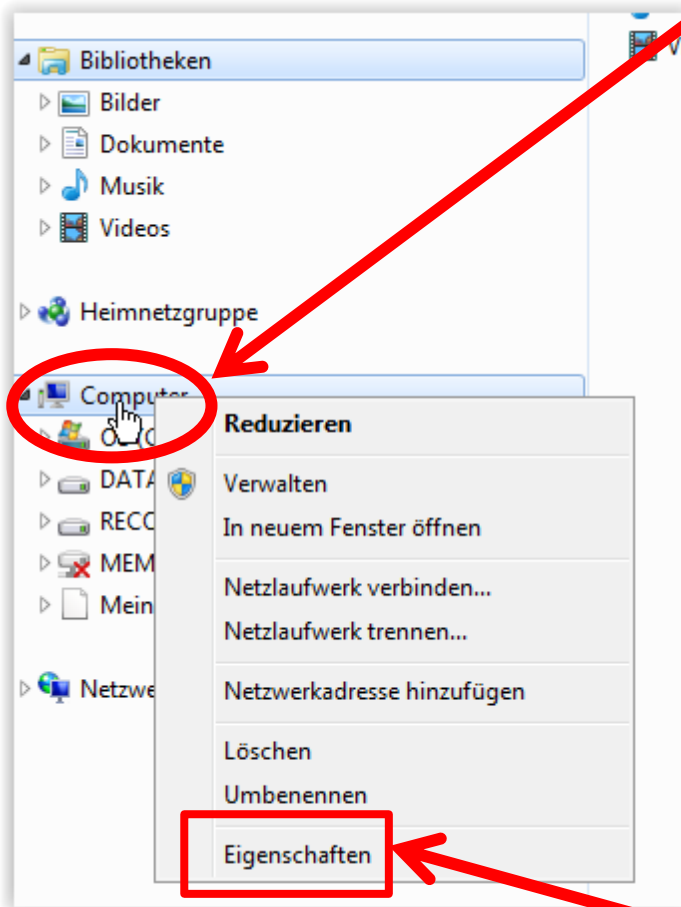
Bibliotheken
Bilder
Dokumente
Musik
Videos

Heimnetzgruppe

Computer
O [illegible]
DATA
RECO
MEM
Mein

Netzwe

Reduzieren
Verwalten
In neuem Fenster öffnen
Netzlaufwerk verbinden...
Netzlaufwerk trennen...
Netzwerkadresse hinzufügen
Löschen
Umbenennen
Eigenschaften

V